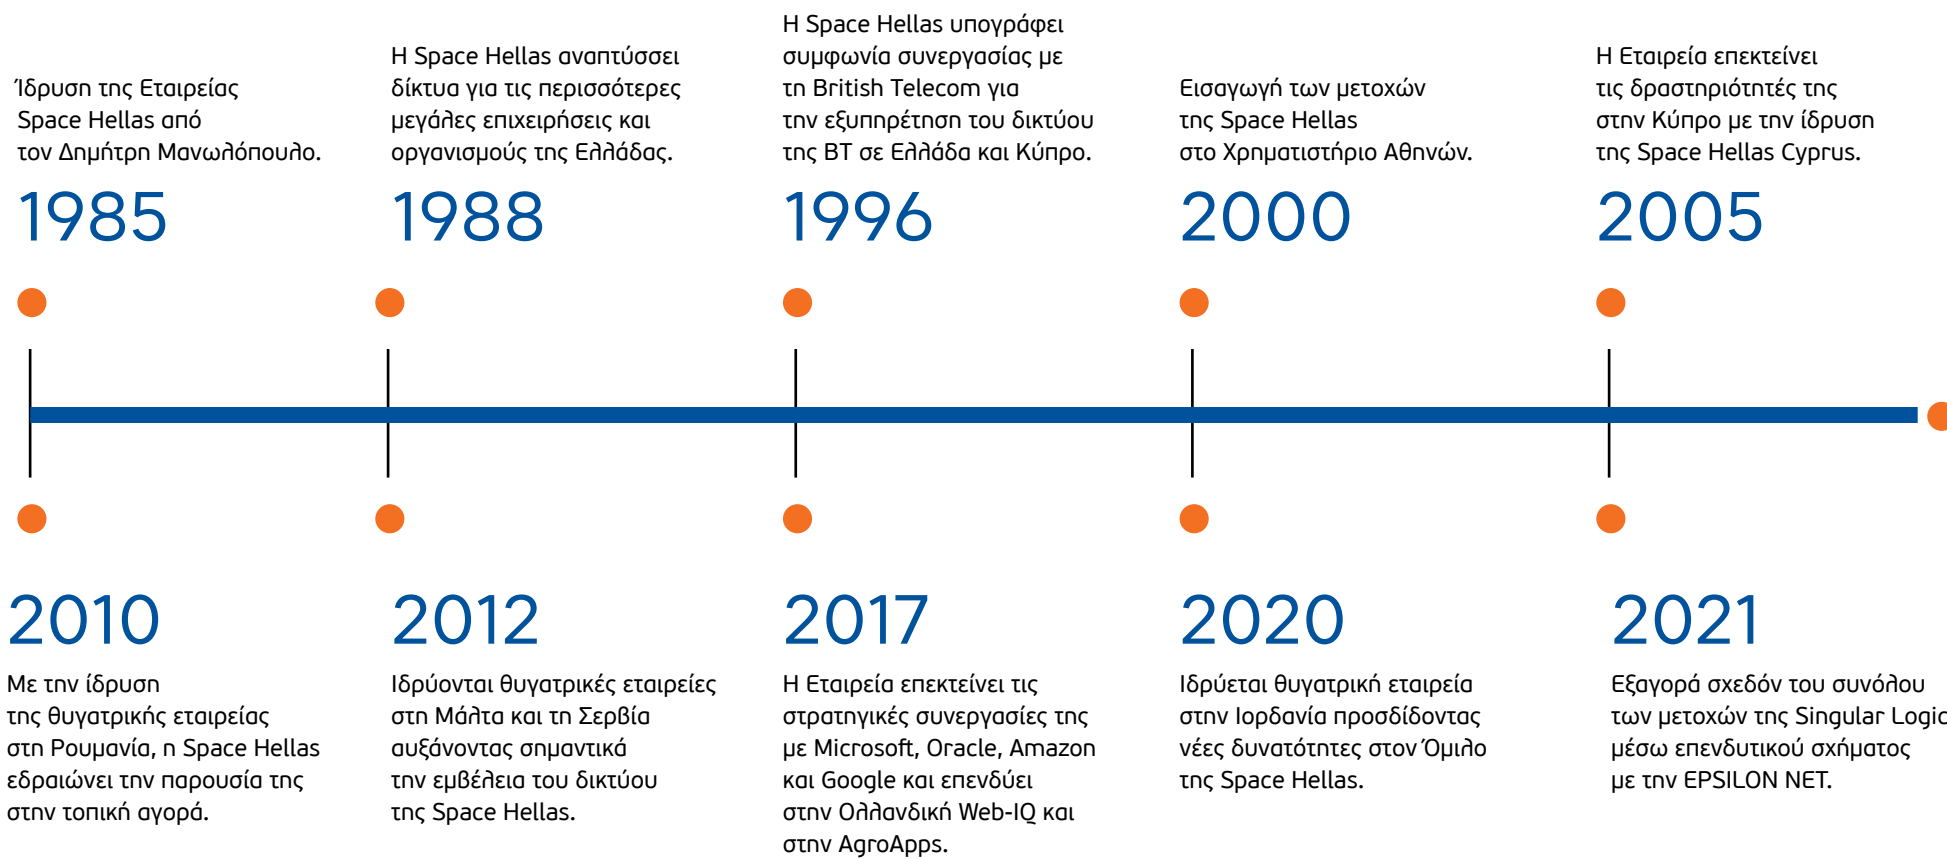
Ίδρυση της Εταιρείας Space Hellas από τον Δημήτρη Μανωλόπουλο.

1985

Η Space Hellas αναπτύσσει δίκτυα για τις περισσότερες μεγάλες επιχειρήσεις και οργανισμούς της Ελλάδας.

1988

Η Space Hellas υπογράφει συμφωνία συνεργασίας με τη British Telecom για την εξυπηρέτηση του δικτύου της BT σε Ελλάδα και Κύπρο.

1996

Εισαγωγή των μετοχών της Space Hellas στο Χρηματιστήριο Αθηνών.

2000

Η Εταιρεία επεκτείνει τις δραστηριότητές της στην Κύπρο με την ίδρυση της Space Hellas Cyprus.

2005

2010

Με την ίδρυση της θυγατρικής εταιρείας στη Ρουμανία, η Space Hellas εδραιώνει την παρουσία της στην τοπική αγορά.

2012

Ιδρύονται θυγατρικές εταιρείες στη Μάλτα και τη Σερβία αυξάνοντας σημαντικά την εμβέλεια του δικτύου της Space Hellas.

2017

Η Εταιρεία επεκτείνει τις στρατηγικές συνεργασίες της με Microsoft, Oracle, Amazon και Google και επενδύει στην Ολλανδική Web-IQ και στην AgroApps.

2020

Ιδρύεται θυγατρική εταιρεία στην Ιορδανία προσδίδοντας νέες δυνατότητες στον Όμιλο της Space Hellas.

2021

Εξαγορά σχεδόν του συνόλου των μετοχών της Singular Logic μέσω επενδυτικού σχήματος με την EPSILON NET.